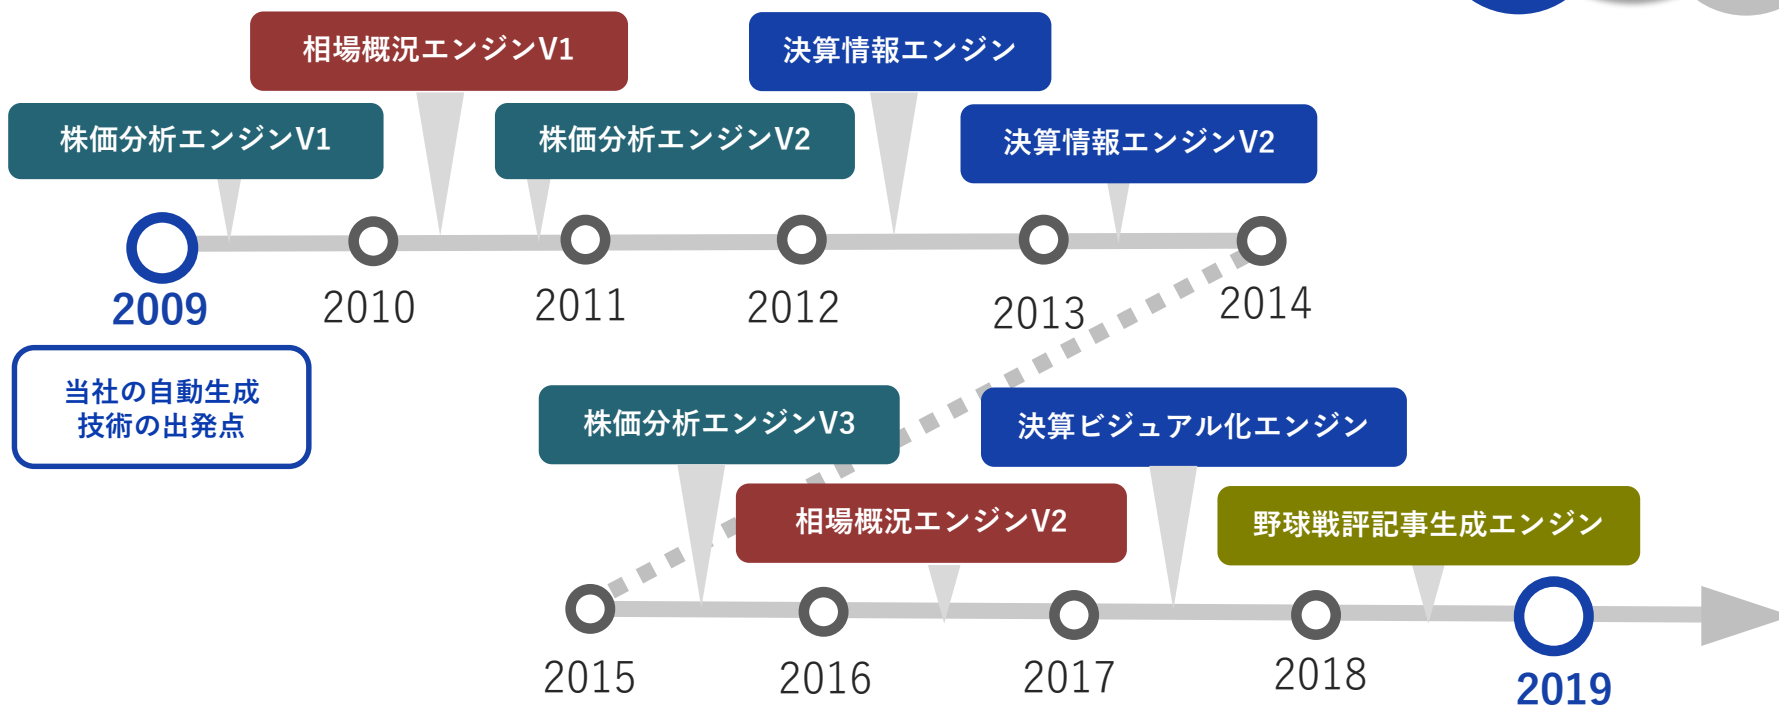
株価分析エンジンV1

相場概況エンジンV1

株価分析エンジンV2

決算情報エンジン

決算情報エンジンV2

2009

2010

2011

2012

2013

2014

当社の自動生成
技術の出発点

株価分析エンジンV3

決算ビジュアル化エンジン

相場概況エンジンV2

野球戦評記事生成エンジン

2015

2016

2017

2018

2019